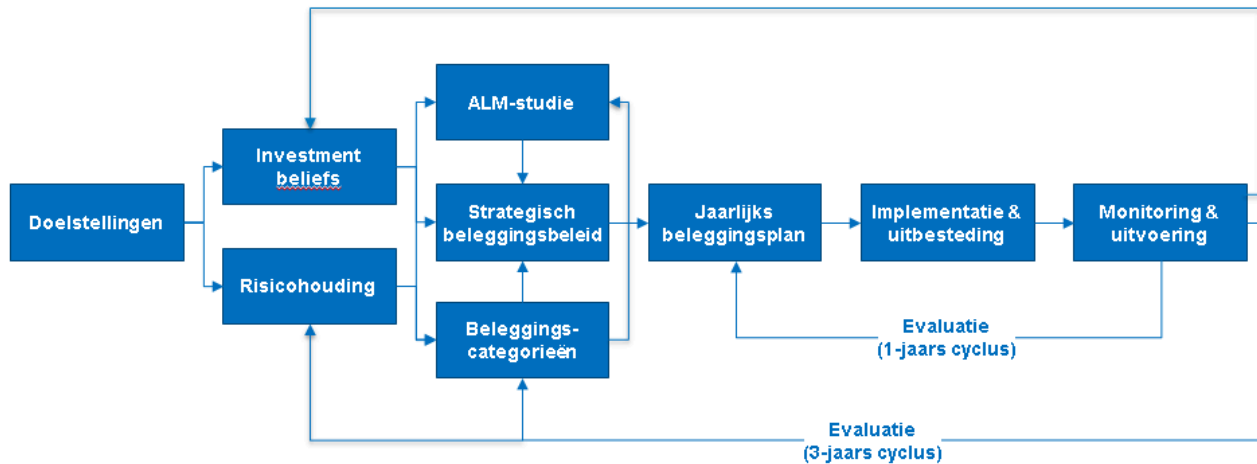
Doelstellingen

Investment beliefs

Risicohouding

ALM-studie

Strategisch beleggingsbeleid

Beleggings-categorieën

Jaarlijks beleggingsplan

Implementatie & uitbesteding

Monitoring & uitvoering

Evaluatie (1-jaars cyclus)

Evaluatie (3-jaars cyclus)